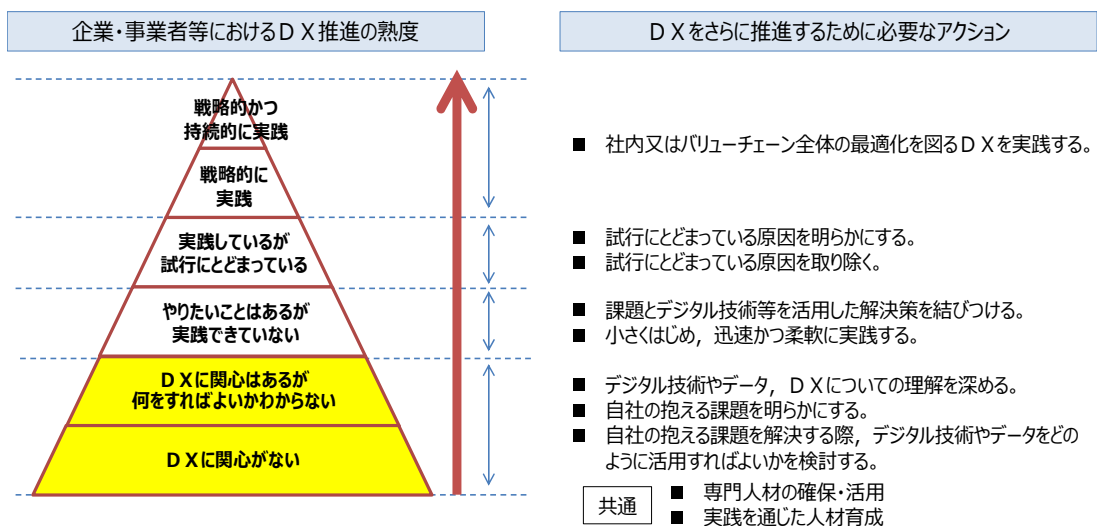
企業・事業者等におけるＤＸ推進の熟度

戦略的かつ持続的に実践

戦略的に実践

実践しているが試行にとどまっている

やりたいことはあるが実践できていない

ＤＸに関心はあるが何をすればよいかわからない

ＤＸに関心がない

ＤＸをさらに推進するために必要なアクション

■ 社内又はバリューチェーン全体の最適化を図るＤＸを実践する。

■ 試行にとどまっている原因を明らかにする。
■ 試行にとどまっている原因を取り除く。

■ 課題とデジタル技術等を活用した解決策を結びつける。
■ 小さくはじめ，迅速かつ柔軟に実践する。

■ デジタル技術やデータ，ＤＸについての理解を深める。
■ 自社の抱える課題を明らかにする。
■ 自社の抱える課題を解決する際，デジタル技術やデータをどのように活用すればよいかを検討する。

共通
■ 専門人材の確保・活用
■ 実践を通じた人材育成